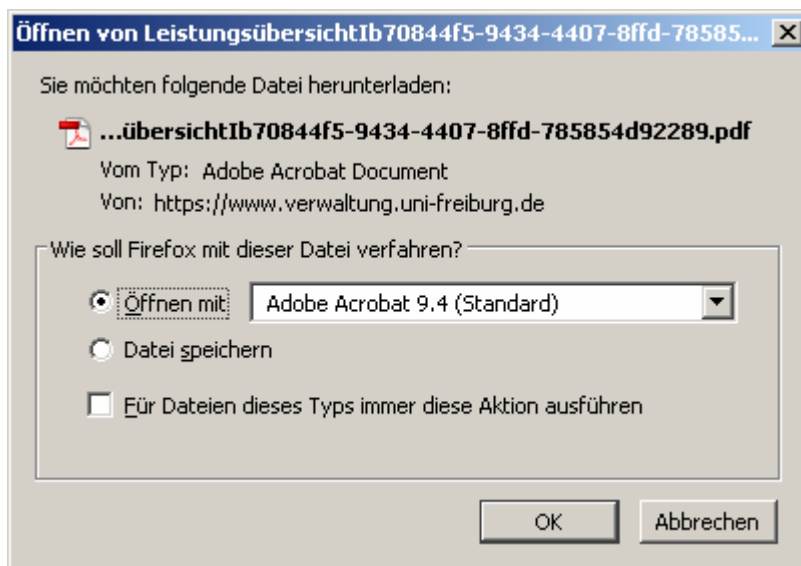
Öffnen von LeistungsübersichtIb70844f5-9434-4407-8ffd-78585...
X

Sie möchten folgende Datei herunterladen:

...übersichtIb70844f5-9434-4407-8ffd-785854d92289.pdf

Vom Typ: Adobe Acrobat Document

Von: https://www.verwaltung.uni-freiburg.de

Wie soll Firefox mit dieser Datei verfahren?

Öffnen mit Adobe Acrobat 9.4 (Standard)

Datei speichern

Für Dateien dieses Typs immer diese Aktion ausführen

OK
Abbrechen